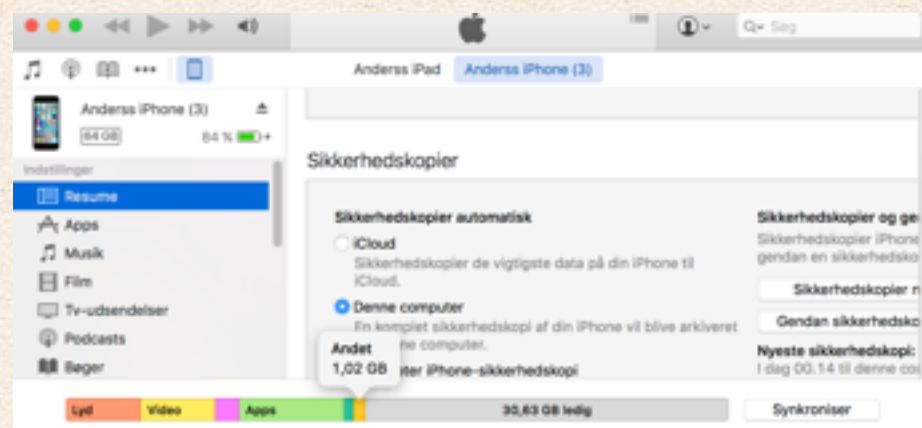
Søg

Anderss iPad Anderss iPhone (3)

Anderss iPhone (3)
64 GB 84 %

Indstillinger
Resume
Apps
Musik
Film
Tv-udsendelser
Podcasts
Bøger

Sikkerhedskopier

Sikkerhedskopier automatisk

iCloud
Sikkerhedskopier de vigtigste data på din iPhone til iCloud.

Denne computer
En komplet sikkerhedskopi af din iPhone vil blive arkiveret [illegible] computer.

Andet
1,02 GB

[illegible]ter iPhone-sikkerhedskopi

Sikkerhedskopier og ge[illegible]
Sikkerhedskopier iPhone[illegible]
gendan en sikkerhedsko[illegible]

Sikkerhedskopier n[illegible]
Gendan sikkerhedsko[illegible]

Nyeste sikkerhedskopi:
I dag 00.14 til denne co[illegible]

Lyd Video Apps 30,63 GB ledig

Synkroniser